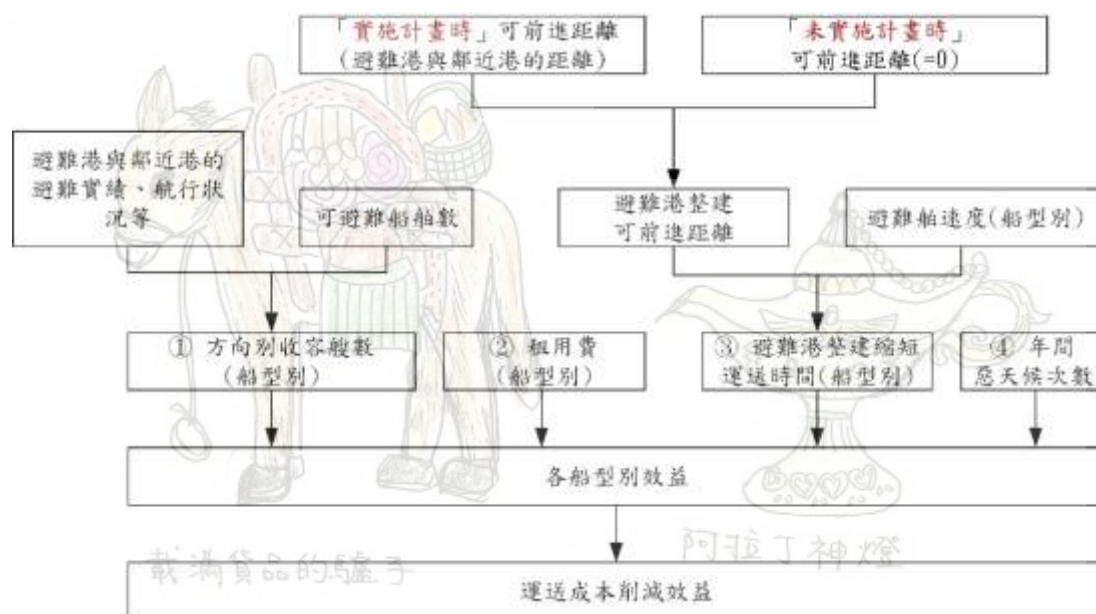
「實施計畫時」可前進距離
(避難港與鄰近港的距離)

「未實施計畫時」
可前進距離(=0)

避難港與鄰近港的避難實績、航行狀況等

可避難船舶數

避難港整建
可前進距離

避難船速度(船型別)

① 方向別收容艘數
(船型別)

② 租用費
(船型別)

③ 避難港整建縮短
運送時間(船型別)

④ 年間
惡天候次數

各船型別效益

載滿貨品的驢子

阿拉丁神燈

運送成本削減效益